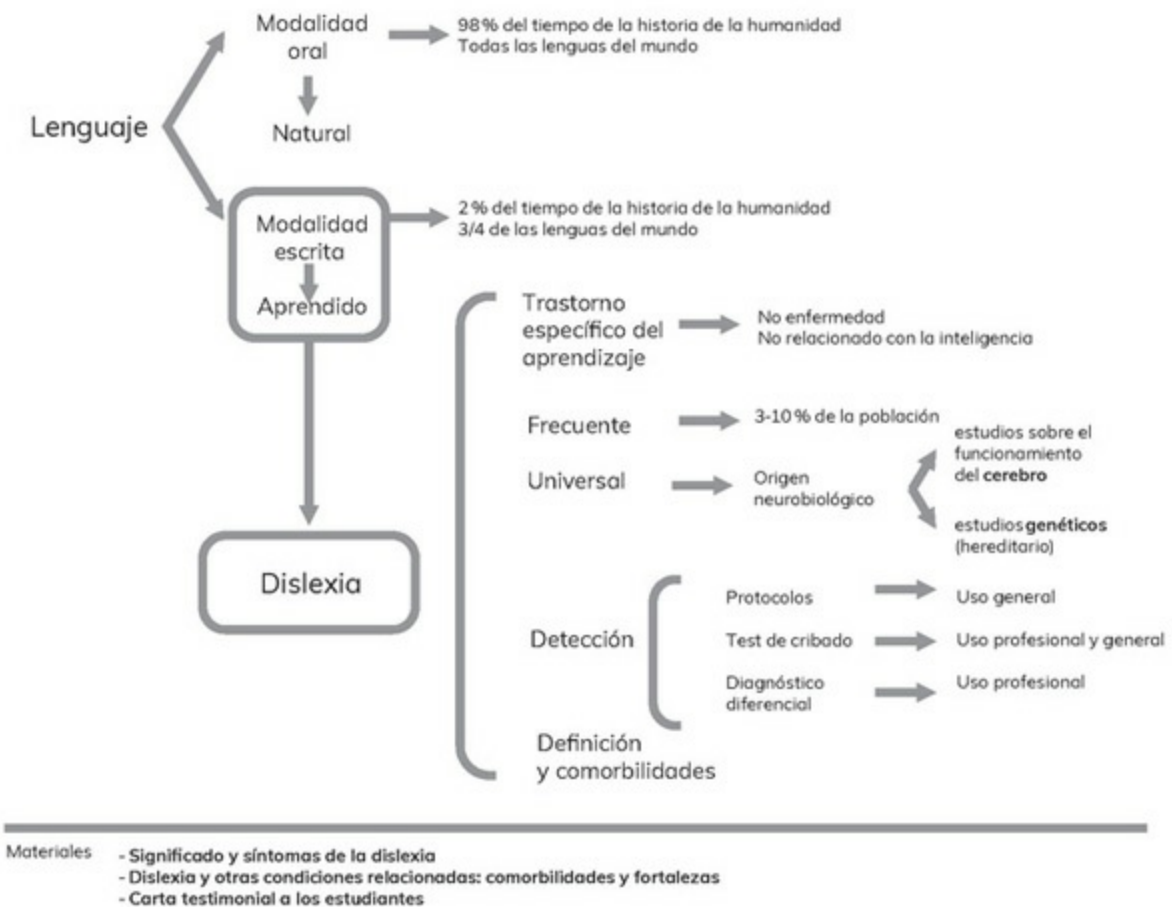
Lenguaje

Modalidad oral

98 % del tiempo de la historia de la humanidad
Todas las lenguas del mundo

Natural

Modalidad escrita

2 % del tiempo de la historia de la humanidad
3/4 de las lenguas del mundo

Aprendido

Dislexia

Trastorno específico del aprendizaje

No enfermedad
No relacionado con la inteligencia

Frecuente

3-10 % de la población

Universal

Origen neurobiológico

estudios sobre el funcionamiento del **cerebro**

estudios **genéticos** (hereditario)

Detección

Protocolos

Uso general

Test de cribado

Uso profesional y general

Diagnóstico diferencial

Uso profesional

Definición y comorbilidades

Materiales
**- Significado y síntomas de la dislexia**
**- Dislexia y otras condiciones relacionadas: comorbilidades y fortalezas**
**- Carta testimonial a los estudiantes**